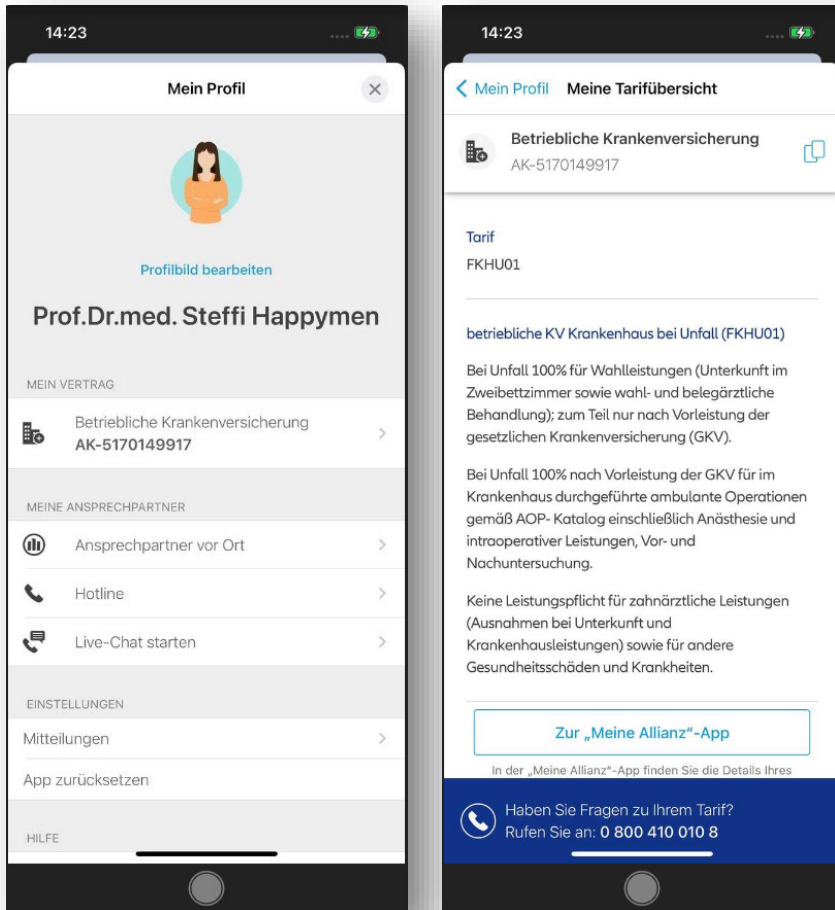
14:23

Mein Profil

Profilbild bearbeiten

Prof.Dr.med. Steffi Happymen

MEIN VERTRAG

Betriebliche Krankenversicherung
AK-5170149917

MEINE ANSPRECHPARTNER

Ansprechpartner vor Ort

Hotline

Live-Chat starten

EINSTELLUNGEN

Mitteilungen

App zurücksetzen

HILFE

14:23

Mein Profil Meine Tarifübersicht

Betriebliche Krankenversicherung
AK-5170149917

Tarif
FKHU01

betriebliche KV Krankenhaus bei Unfall (FKHU01)

Bei Unfall 100% für Wahlleistungen (Unterkunft im Zweibettzimmer sowie wahl- und belegärztliche Behandlung); zum Teil nur nach Vorleistung der gesetzlichen Krankenversicherung (GKV).

Bei Unfall 100% nach Vorleistung der GKV für im Krankenhaus durchgeführte ambulante Operationen gemäß AOP- Katalog einschließlich Anästhesie und intraoperativer Leistungen, Vor- und Nachuntersuchung.

Keine Leistungspflicht für zahnärztliche Leistungen (Ausnahmen bei Unterkunft und Krankenhausleistungen) sowie für andere Gesundheitsschäden und Krankheiten.

Zur „Meine Allianz"-App

In der „Meine Allianz"-App finden Sie die Details Ihres

Haben Sie Fragen zu Ihrem Tarif?
Rufen Sie an: 0 800 410 010 8